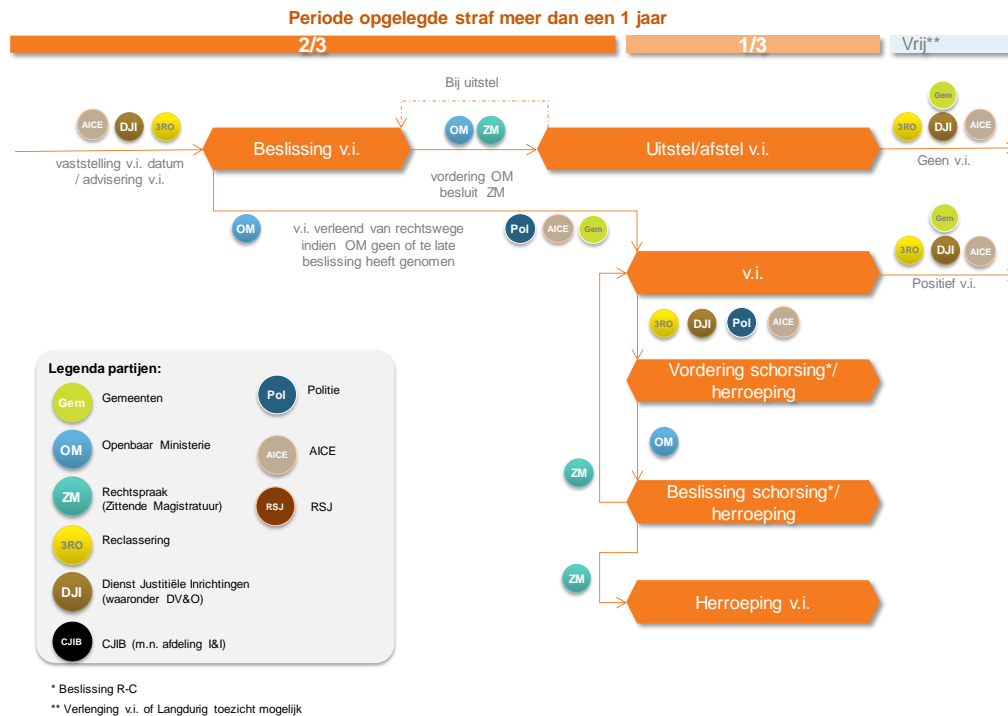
Periode opgelegde straf meer dan een 1 jaar

2/3

1/3

Vrij**

Bij uitstel

AICE DJI 3RO

vaststelling v.i. datum / advisering v.i.

Beslissing v.i.

OM ZM

vordering OM besluit ZM

Uitstel/afstel v.i.

Gem 3RO DJI AICE

Geen v.i.

OM

v.i. verleend van rechtswege indien OM geen of te late beslissing heeft genomen

Pol AICE Gem

Gem 3RO DJI AICE

v.i.

Positief v.i.

3RO DJI Pol AICE

Vordering schorsing*/ herroeping

OM

ZM

Beslissing schorsing*/ herroeping

ZM

Herroeping v.i.

Legenda partijen:

Gem Gemeenten

OM Openbaar Ministerie

ZM Rechtspraak (Zittende Magistratuur)

3RO Reclassering

DJI Dienst Justitiële Inrichtingen (waaronder DV&O)

CJIB CJIB (m.n. afdeling I&I)

Pol Politie

AICE AICE

RSJ RSJ

* Beslissing R-C

** Verlenging v.i. of Langdurig toezicht mogelijk